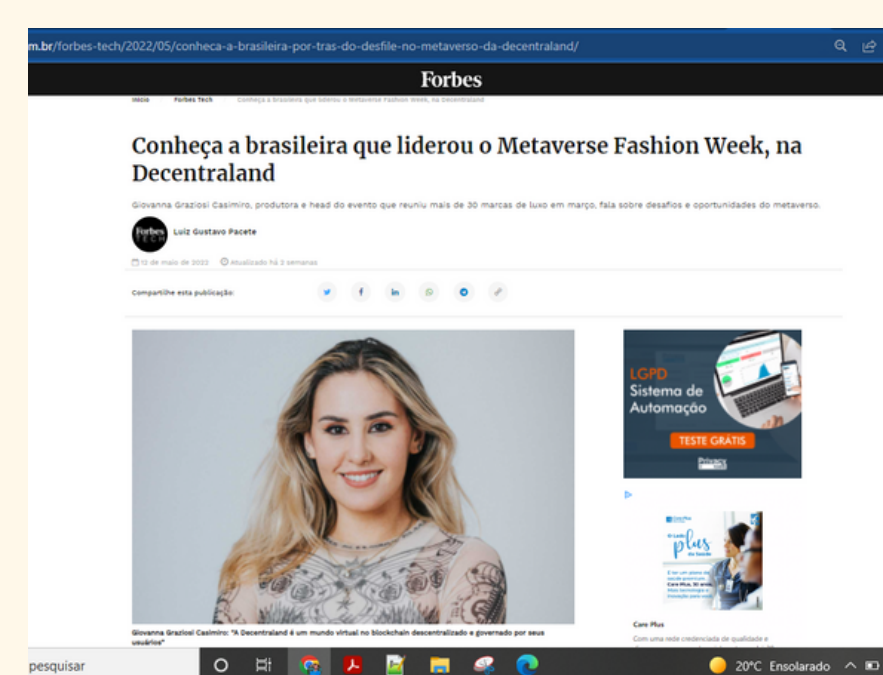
m.br/forbes-tech/2022/05/conheca-a-brasileira-por-tras-do-desfile-no-metaverso-da-decentraland/

Forbes

Início Forbes Tech Conheça a brasileira que liderou o Metaverse Fashion Week, na Decentraland

Conheça a brasileira que liderou o Metaverse Fashion Week, na Decentraland

Giovanna Graziosi Casimiro, produtora e head do evento que reuniu mais de 30 marcas de luxo em março, fala sobre desafios e oportunidades do metaverso.

Forbes TECH

Luiz Gustavo Pacete

12 de maio de 2022 Atualizado há 2 semanas

Compartilhe esta publicação:

LGPD Sistema de Automação

TESTE GRÁTIS

Privacy

Care Plus

O lado plus da Saúde

Care Plus

Com uma rede credenciada de qualidade e

Giovanna Graziosi Casimiro: "A Decentraland é um mundo virtual no blockchain descentralizado e governado por seus usuários"

pesquisar

20°C Ensolarado